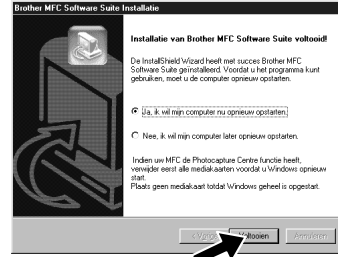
Brother MFC Software Suite Installatie

Installatie van Brother MFC Software Suite voltooid!

De InstallShield Wizard heeft met succes Brother MFC Software Suite geïnstalleerd. Voordat u het programma kunt gebruiken, moet u de computer opnieuw opstarten.

Ja, ik wil mijn computer nu opnieuw opstarten.

Nee, ik wil mijn computer later opnieuw opstarten.

Indien uw MFC de Photocapture Centre functie heeft, verwijder eerst alle mediakaarten voordat u Windows opnieuw start.
Plaats geen mediakaart totdat Windows geheel is opgestart.

< Vorige | Voltooien | Annuleren